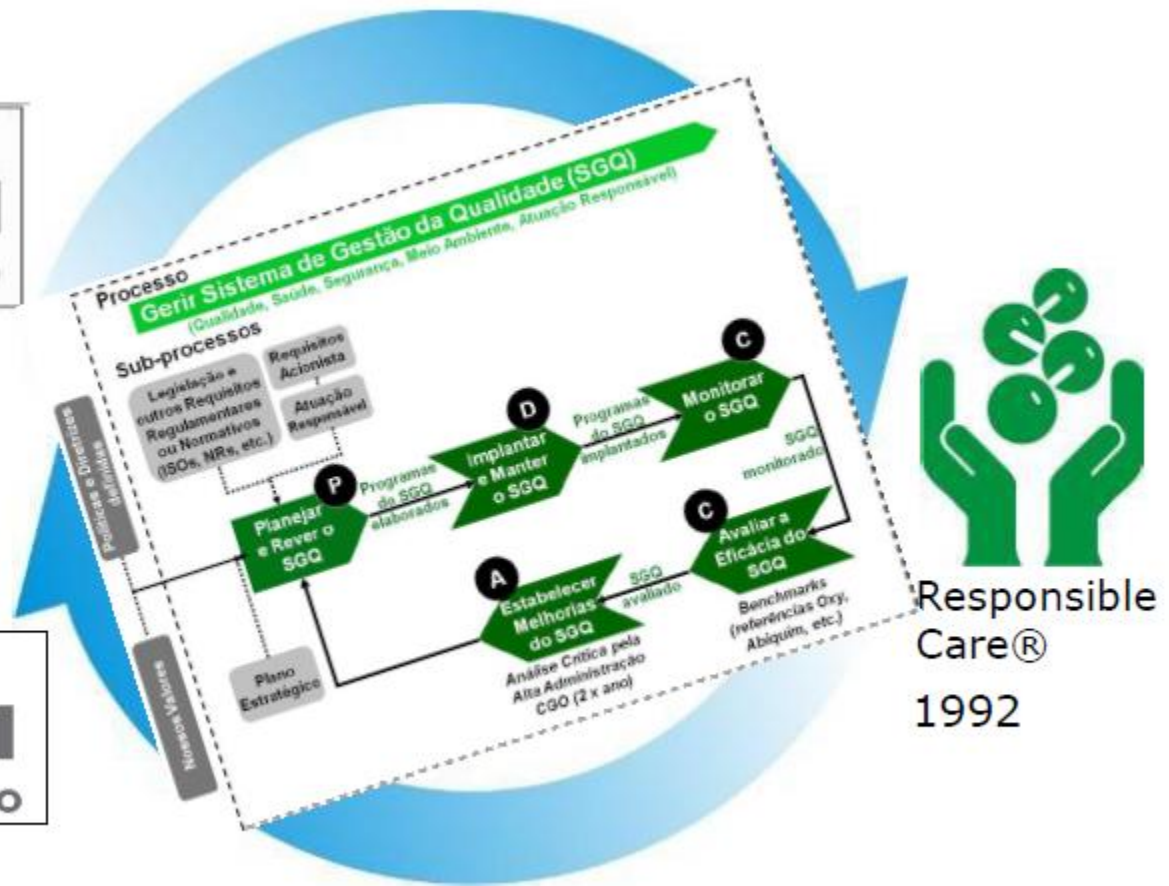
Processo

Gerir Sistema de Gestão da Qualidade (SGQ)

(Qualidade, Saúde, Segurança, Meio Ambiente, Atuação Responsável)

Sub-processos

Legislação e outros Requisitos Regulamentares ou Normativos (ISOs, NRs, etc.)

Requisitos Acionista

Atuação Responsável

Políticas e Diretrizes definidas

P

Planejar e Rever o SGQ

Programas do SGQ elaborados

D

Implantar e Manter o SGQ

Programas do SGQ implantados

C

Monitorar o SGQ

SGQ monitorado

C

Avaliar a Eficácia do SGQ

Benchmarks (referências Oxy, Abiquim, etc.)

SGQ avaliado

A

Estabelecer Melhorias do SGQ

Análise Crítica pela Alta Administração CGO (2 x ano)

Plano Estratégico

Nossos Valores

o

Responsible Care®

1992